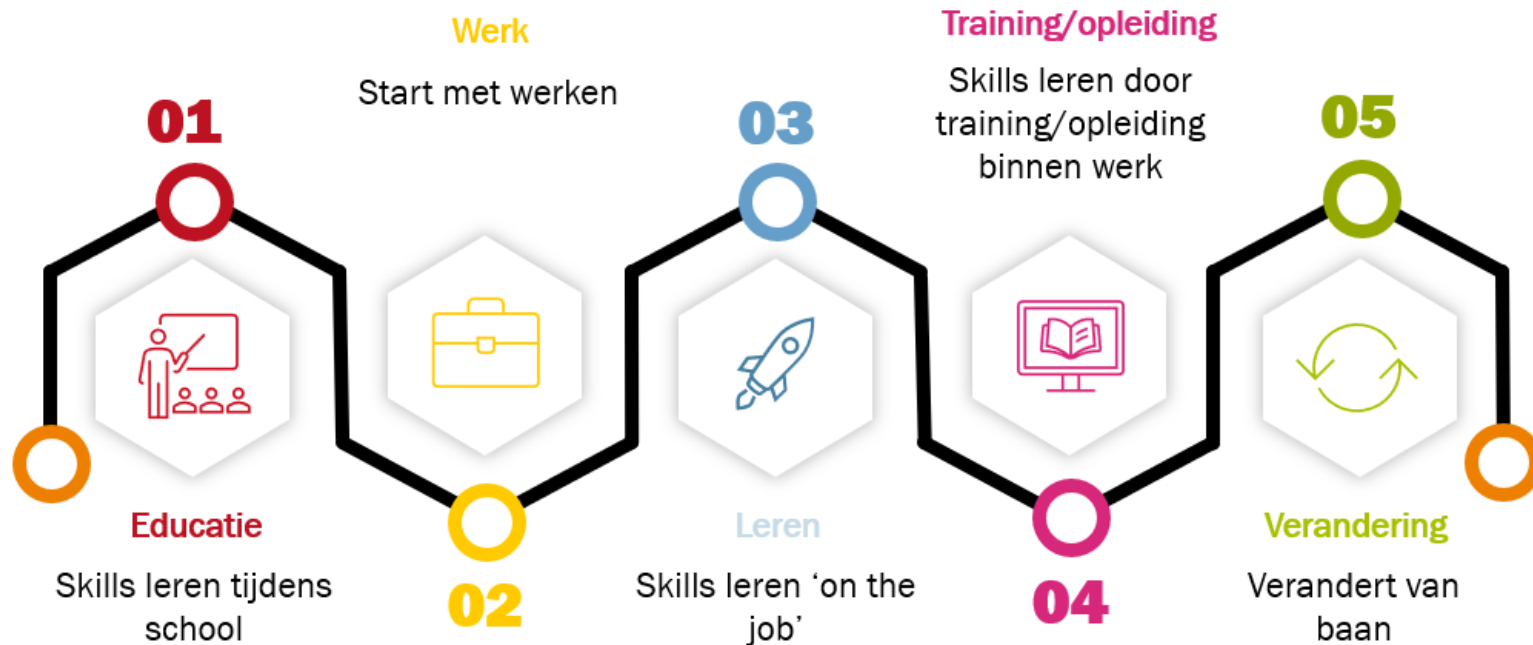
01

Educatie

Skills leren tijdens school

Werk

Start met werken

02

03

Leren

Skills leren 'on the job'

Training/opleiding

Skills leren door training/opleiding binnen werk

04

05

Verandering

Verandert van baan